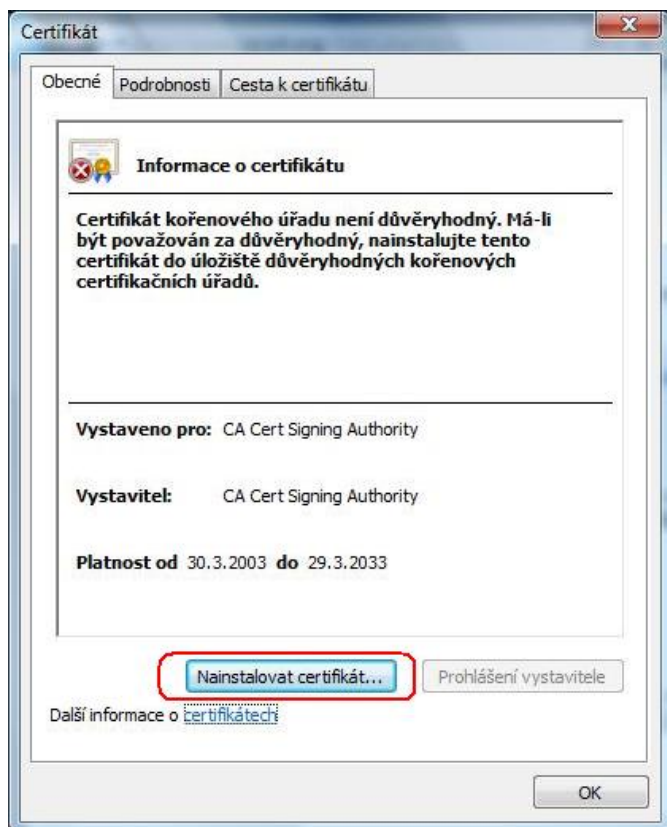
Certifikát

Obecné | Podrobnosti | Cesta k certifikátu

Informace o certifikátu

Certifikát kořenového úřadu není důvěryhodný. Má-li být považován za důvěryhodný, nainstalujte tento certifikát do úložiště důvěryhodných kořenových certifikačních úřadů.

Vystaveno pro: CA Cert Signing Authority

Vystavitel: CA Cert Signing Authority

Platnost od 30.3.2003 do 29.3.2033

Nainstalovat certifikát...

Prohlášení vystavitele

Další informace o certifikátech

OK